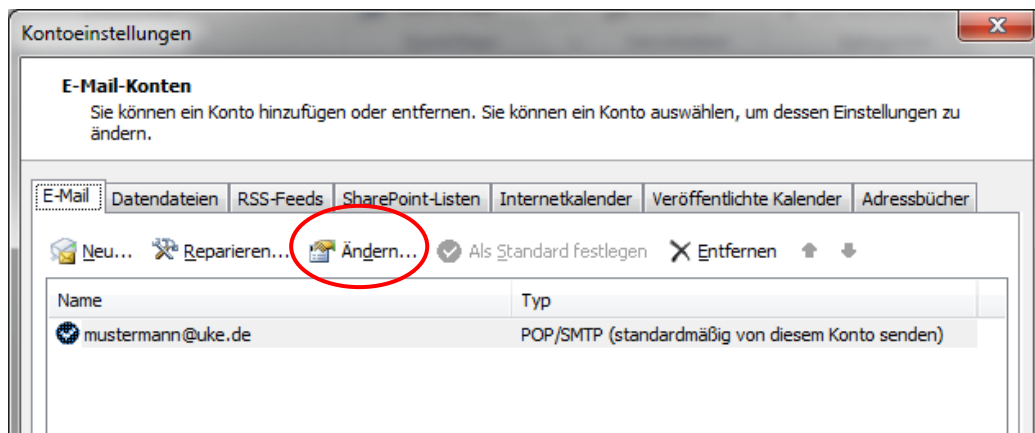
Kontoeinstellungen

E-Mail-Konten
Sie können ein Konto hinzufügen oder entfernen. Sie können ein Konto auswählen, um dessen Einstellungen zu ändern.

E-Mail | Datendateien | RSS-Feeds | SharePoint-Listen | Internetkalender | Veröffentlichte Kalender | Adressbücher

Neu... Reparieren... Ändern... Als Standard festlegen Entfernen

| Name | Typ |
|---|---|
| mustermann@uke.de | POP/SMTP (standardmäßig von diesem Konto senden) |